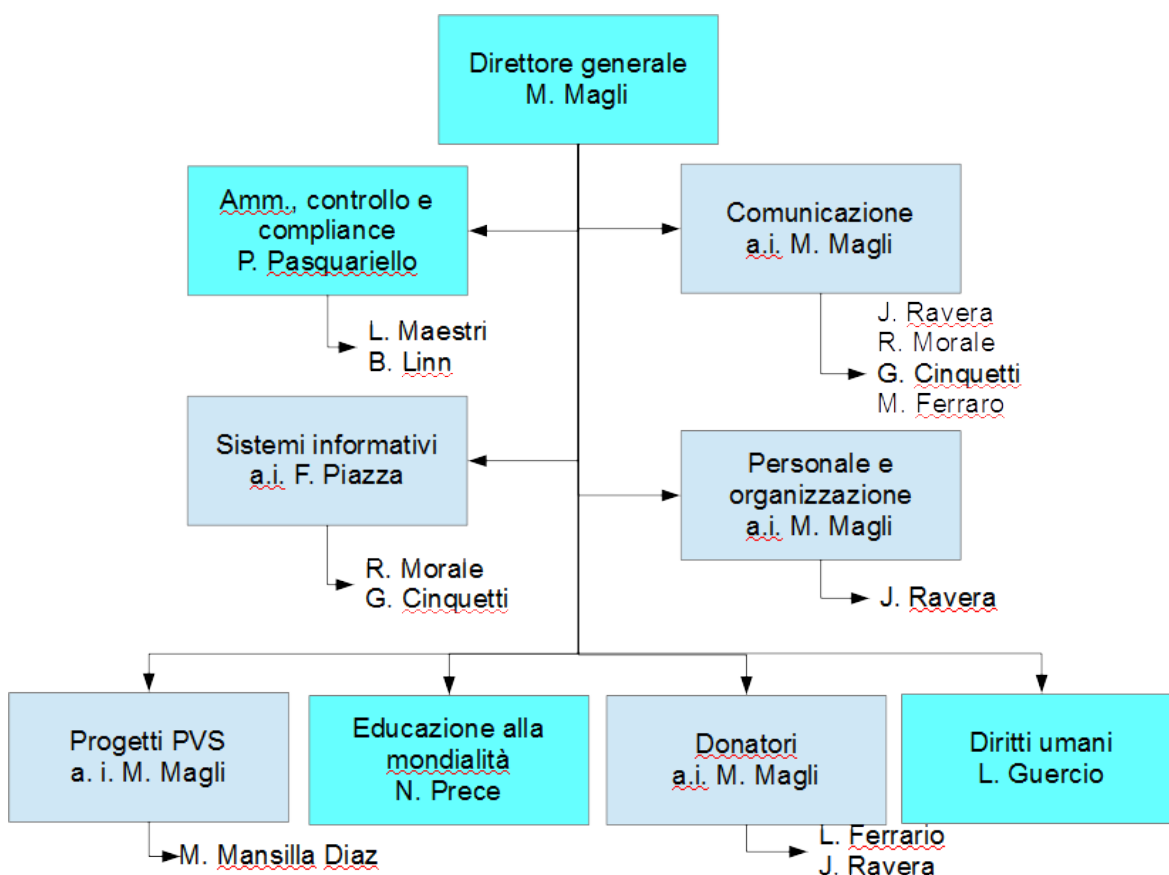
Direttore generale
M. Magli

Amm., controllo e compliance
P. Pasquariello

L. Maestri
B. Linn

Comunicazione
a.i. M. Magli

J. Ravera
R. Morale
G. Cinquetti
M. Ferraro

Sistemi informativi
a.i. F. Piazza

R. Morale
G. Cinquetti

Personale e organizzazione
a.i. M. Magli

J. Ravera

Progetti PVS
a. i. M. Magli

M. Mansilla Diaz

Educazione alla mondialità
N. Prece

Donatori
a.i. M. Magli

L. Ferrario
J. Ravera

Diritti umani
L. Guercio